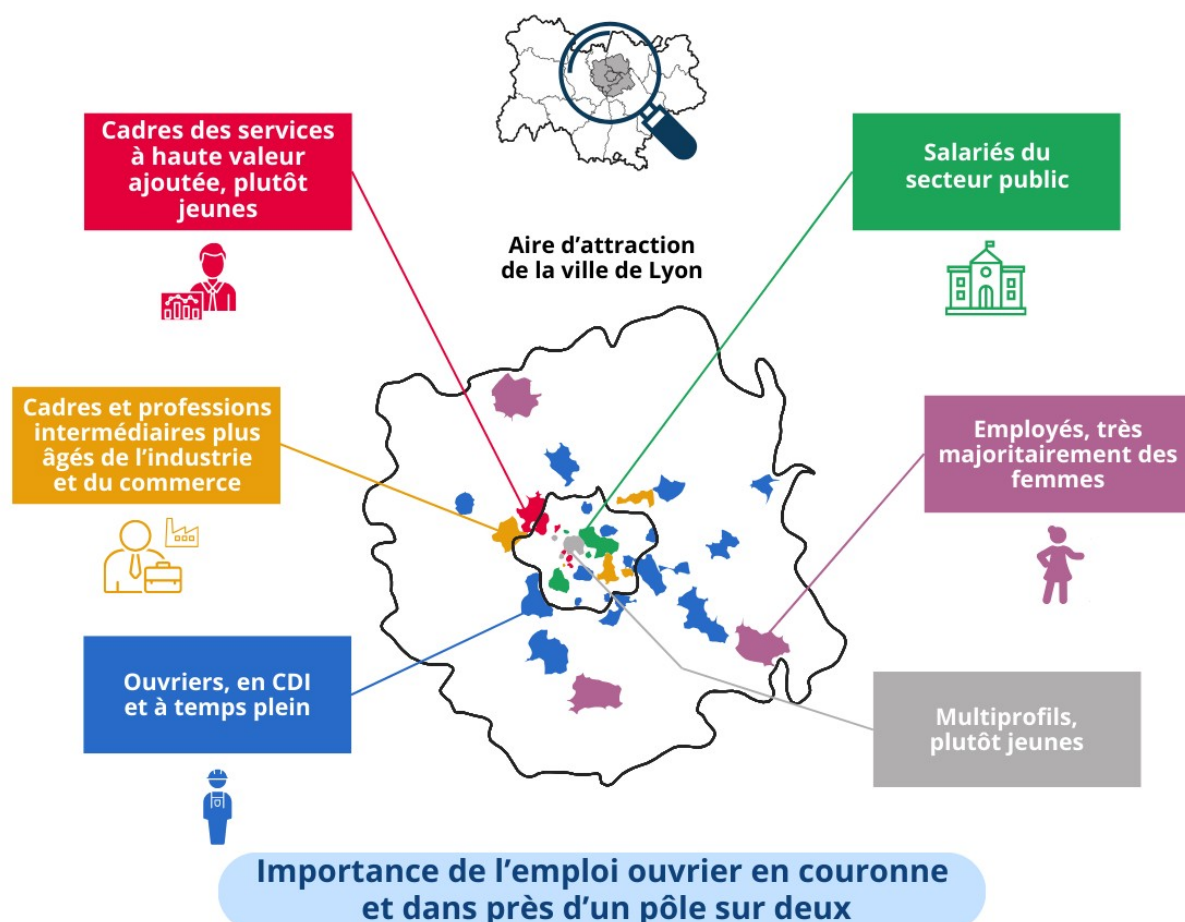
Cadres des services à haute valeur ajoutée, plutôt jeunes

Salariés du secteur public

Aire d'attraction de la ville de Lyon

Cadres et professions intermédiaires plus âgés de l'industrie et du commerce

Employés, très majoritairement des femmes

Ouvriers, en CDI et à temps plein

Multiprofils, plutôt jeunes

Importance de l'emploi ouvrier en couronne et dans près d'un pôle sur deux